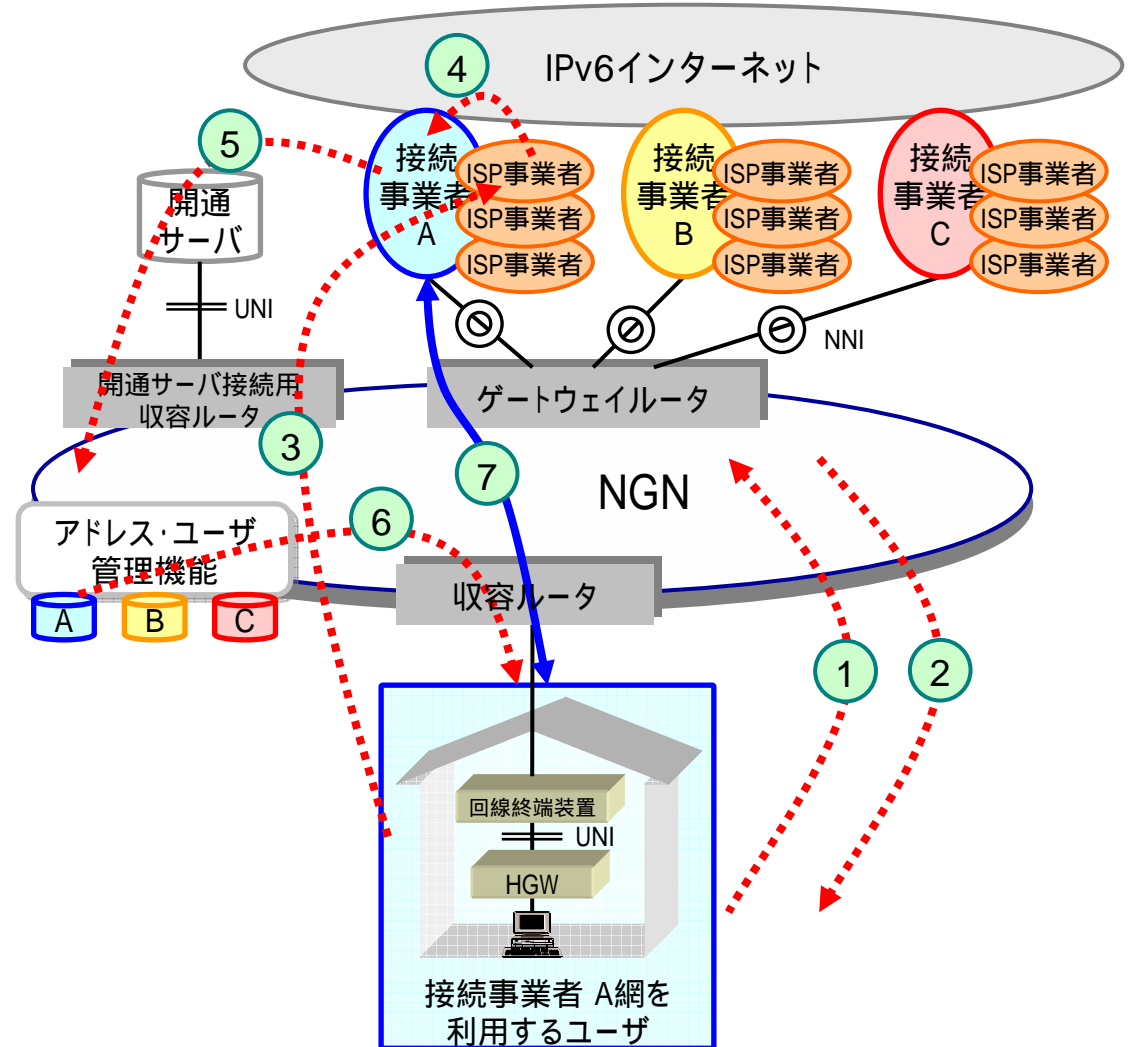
IPv6インターネット

4

5

接続事業者A

ISP事業者
ISP事業者
ISP事業者

接続事業者B

ISP事業者
ISP事業者
ISP事業者

接続事業者C

ISP事業者
ISP事業者
ISP事業者

開通サーバ

UNI

NNI

開通サーバ接続用収容ルータ

ゲートウェイルータ

3

7

NGN

アドレス･ユーザ管理機能

6

A B C

収容ルータ

1

2

回線終端装置

UNI

HGW

接続事業者 A網を利用するユーザ